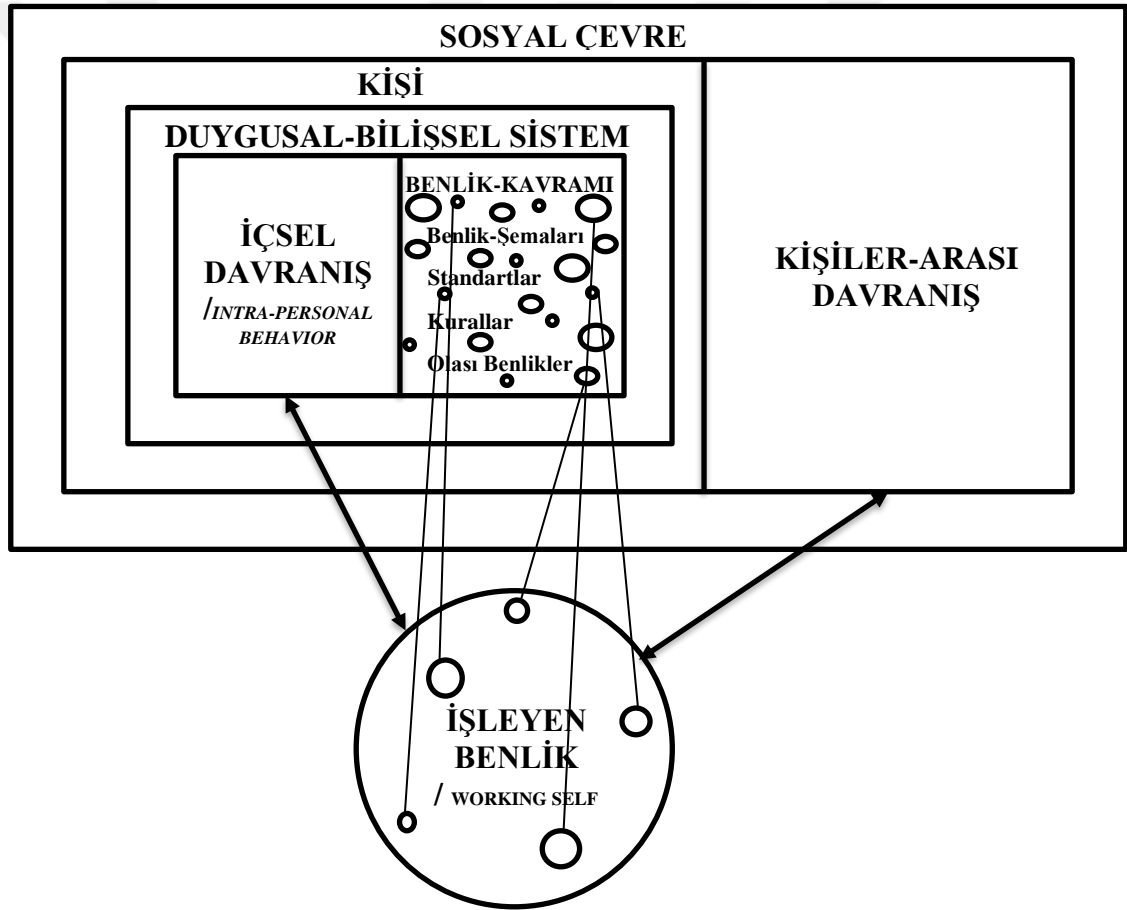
SOSYAL ÇEVRE

KİŞİ

DUYGUSAL-BİLİŞSEL SİSTEM

İÇSEL DAVRANIŞ /INTRA-PERSONAL BEHAVIOR

BENLİK-KAVRAMI

Benlik-Şemaları

Standartlar

Kurallar

Olası Benlikler

KİŞİLER-ARASI DAVRANIŞ

İŞLEYEN BENLİK / WORKING SELF